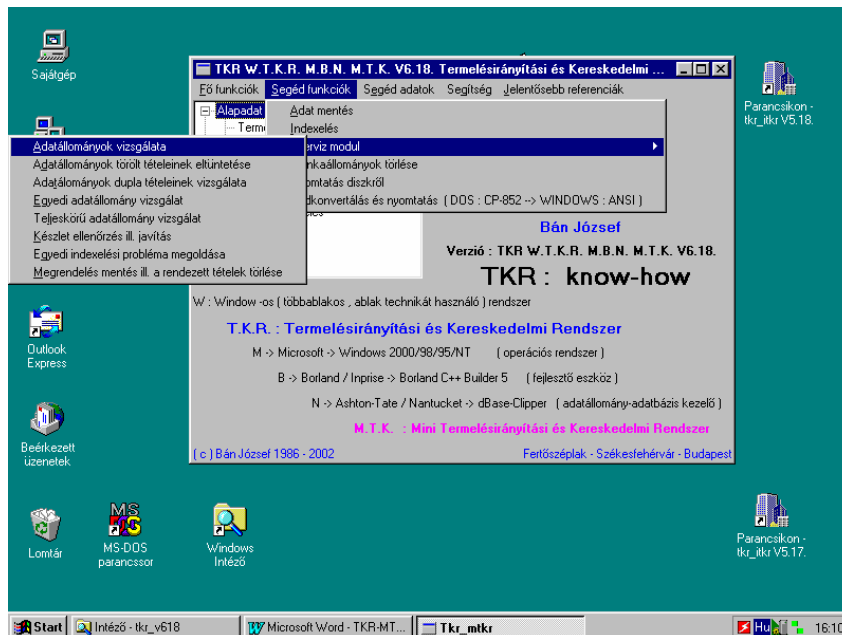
Sajátgép

TKR W.T.K.R. M.B.N. M.T.K. V6.18. Termelésirányítási és Kereskedelmi ...

Fő funkciók  Segéd funkciók  Segéd adatok  Segítség  Jelentősebb referenciák

Alapadat
Term

Adat mentés
Indexelés
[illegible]erviz modul
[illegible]nkaállományok törlése
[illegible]omtatás diszkről
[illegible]dkonvertálás és nyomtatás ( DOS : CP-852 --> WINDOWS : ANSI )

Adatállományok vizsgálata
Adatállományok törölt tételeinek eltüntetése
Adatálományok dupla tételeinek vizsgálata
Egyedi adatállomány vizsgálat
Teljeskörű adatállomány vizsgálat
Készlet ellenőrzés ill. javítás
Egyedi indexelési probléma megoldása
Megrendelés mentés ill. a rendezett tételek törlése

Bán József

Verzió : TKR W.T.K.R. M.B.N. M.T.K. V6.18.

TKR : know-how

W : Window -os ( többablakos , ablak technikát használó ) rendszer

T.K.R. : Termelésirányítási és Kereskedelmi Rendszer

M -> Microsoft -> Windows 2000/98/95/NT    ( operációs rendszer )

B -> Borland / Inprise -> Borland C++ Builder 5    ( fejlesztő eszköz )

N -> Ashton-Tate / Nantucket -> dBase-Clipper  ( adatállomány-adatbázis kezelő )

M.T.K. : Mini Termelésirányítási és Kereskedelmi Rendszer

( c ) Bán József 1986 - 2002

Fertőszéplak - Székesfehérvár - Budapest

Parancsikon - tkr_itkr V5.18.

Outlook Express

Beérkezett üzenetek

Lomtár

MS-DOS parancssor

Windows Intéző

Parancsikon - tkr_itkr V5.17.

Start  Intéző - tkr_v618  Microsoft Word - TKR-MT...  Tkr_mtkr  Hu  16:10